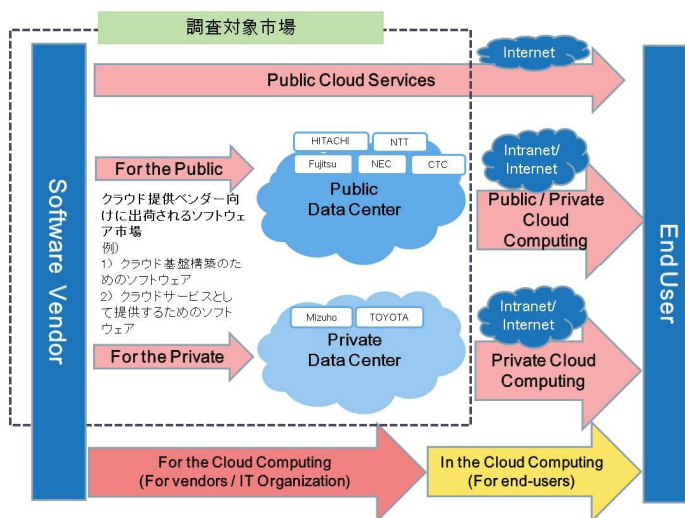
調査対象市場

Internet

Public Cloud Services

Software Vendor

For the Public

HITACHI
NTT
Fujitsu
NEC
CTC

Public Data Center

Intranet/ Internet

Public / Private Cloud Computing

クラウド提供ベンダー向けに出荷されるソフトウェア市場
例)
1) クラウド基盤構築のためのソフトウェア
2) クラウドサービスとして提供するためのソフトウェア

Mizuho
TOYOTA

Private Data Center

For the Private

Intranet/ Internet

Private Cloud Computing

End User

For the Cloud Computing
(For vendors / IT Organization)

In the Cloud Computing
(For end-users)